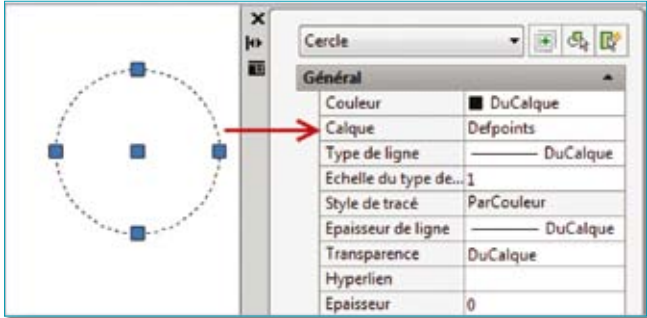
Cercle

Général

| Couleur | ■ DuCalque |
|---|---|
| Calque | Defpoints |
| Type de ligne | ——— DuCalque |
| Echelle du type de... | 1 |
| Style de tracé | ParCouleur |
| Epaisseur de ligne | ——— DuCalque |
| Transparence | DuCalque |
| Hyperlien | |
| Epaisseur | 0 |